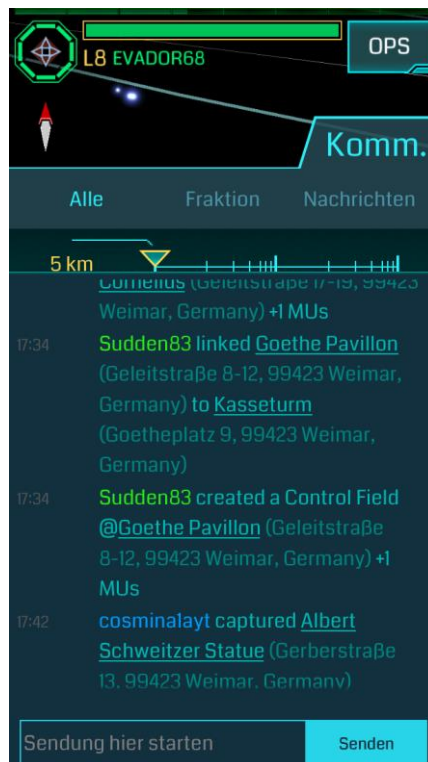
L8 EVADOR68

OPS

Komm.

Alle

Fraktion

Nachrichten

5 km

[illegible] (Geleitstraße 17-19, 99423 Weimar, Germany) +1 MUs

17:34 Sudden83 linked Goethe Pavillon (Geleitstraße 8-12, 99423 Weimar, Germany) to Kasseturm (Goetheplatz 9, 99423 Weimar, Germany)

17:34 Sudden83 created a Control Field @Goethe Pavillon (Geleitstraße 8-12, 99423 Weimar, Germany) +1 MUs

17:42 cosminalayt captured Albert Schweitzer Statue (Gerberstraße 13, 99423 Weimar, Germany)

Sendung hier starten

Senden